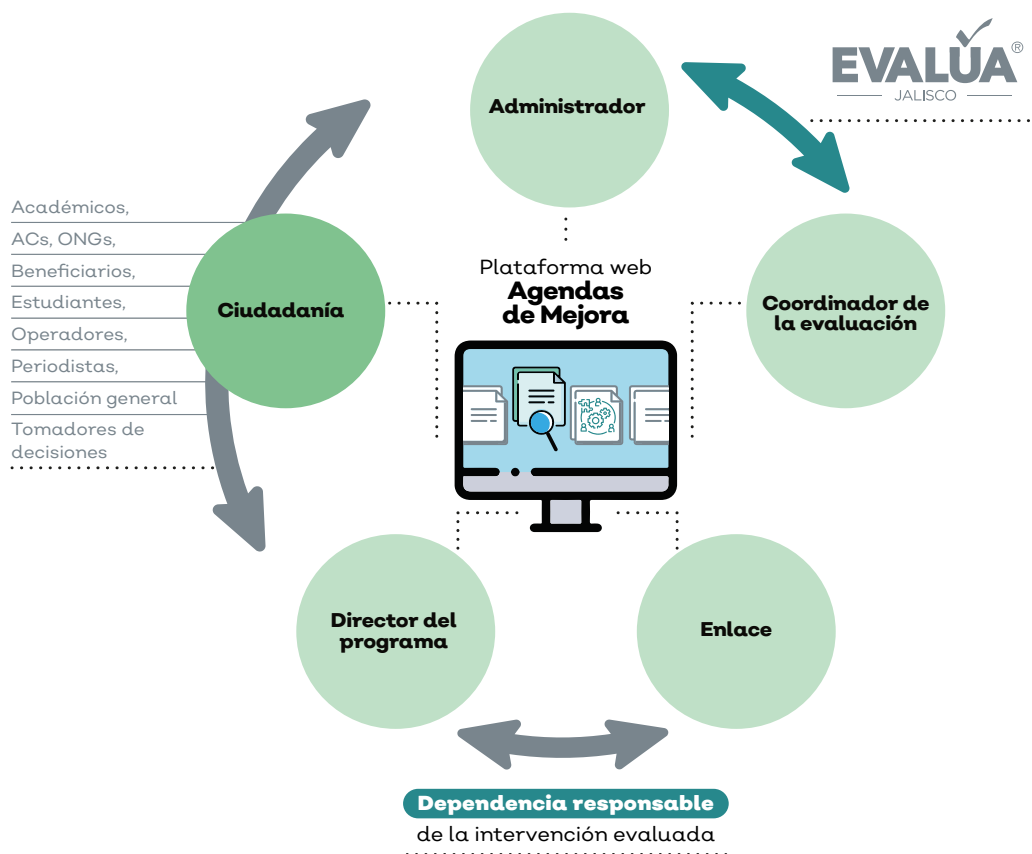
EVALÚA®
JALISCO

Administrador

Académicos,
ACs, ONGs,
Beneficiarios,
Estudiantes,
Operadores,
Periodistas,
Población general
Tomadores de decisiones

Ciudadanía

Plataforma web
Agendas de Mejora

Coordinador de la evaluación

Director del programa

Enlace

Dependencia responsable
de la intervención evaluada